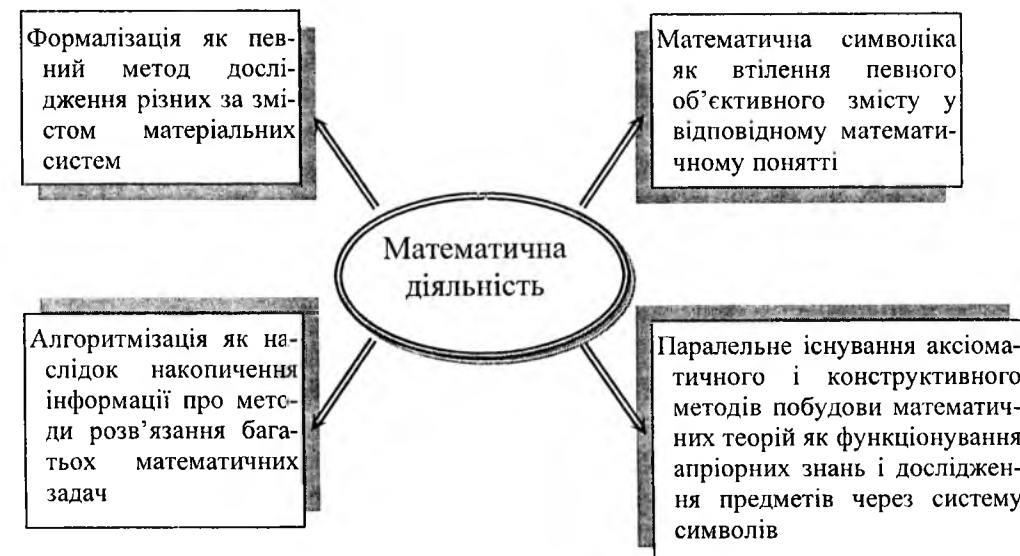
Формалізація як певний метод дослідження різних за змістом матеріальних систем

Математична символіка як втілення певного об'єктивного змісту у відповідному математичному понятті

Математична діяльність

Алгоритмізація як наслідок накопичення інформації про методи розв'язання багатьох математичних задач

Паралельне існування аксіоматичного і конструктивного методів побудови математичних теорій як функціонування апріорних знань і дослідження предметів через систему символів